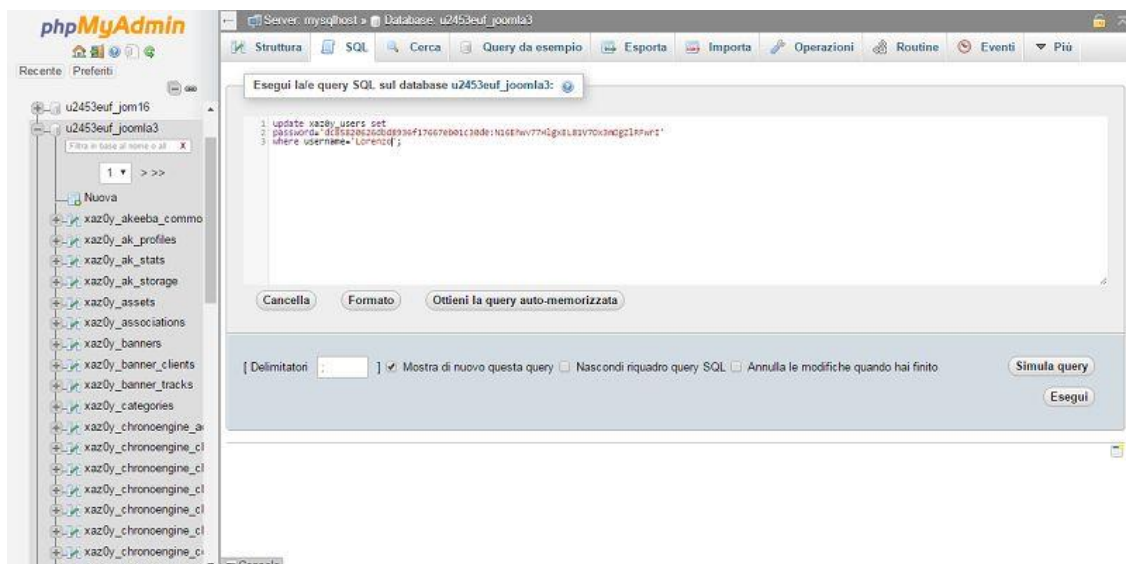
phpMyAdmin

Recente Preferiti

u2453euf_jom16
u2453euf_joomla3
Filtra in base al nome o all X
1 > >>
Nuova
xaz0y_akeeba_commo
xaz0y_ak_profiles
xaz0y_ak_stats
xaz0y_ak_storage
xaz0y_assets
xaz0y_associations
xaz0y_banners
xaz0y_banner_clients
xaz0y_banner_tracks
xaz0y_categories
xaz0y_chronoengine_a
xaz0y_chronoengine_cl
xaz0y_chronoengine_cl
xaz0y_chronoengine_cl
xaz0y_chronoengine_cl
xaz0y_chronoengine_cl
xaz0y_chronoengine_c

Server: mysqlhost » Database: u2453euf_joomla3

Struttura SQL Cerca Query da esempio Esporta Importa Operazioni Routine Eventi Più

Esegui la/e query SQL sul database u2453euf_joomla3:

1 update xaz0y_users set
2 password='dc8582062 6dbd8930f17667eb01c30de:N16Ehwv77HlgX8L81V7Ox3mOgZlRFwrI'
3 where username='Lorenzo';

Cancella Formato Ottieni la query auto-memorizzata

[ Delimitatori ; ] Mostra di nuovo questa query Nascondi riquadro query SQL Annulla le modifiche quando hai finito

Simula query
Esegui

Console